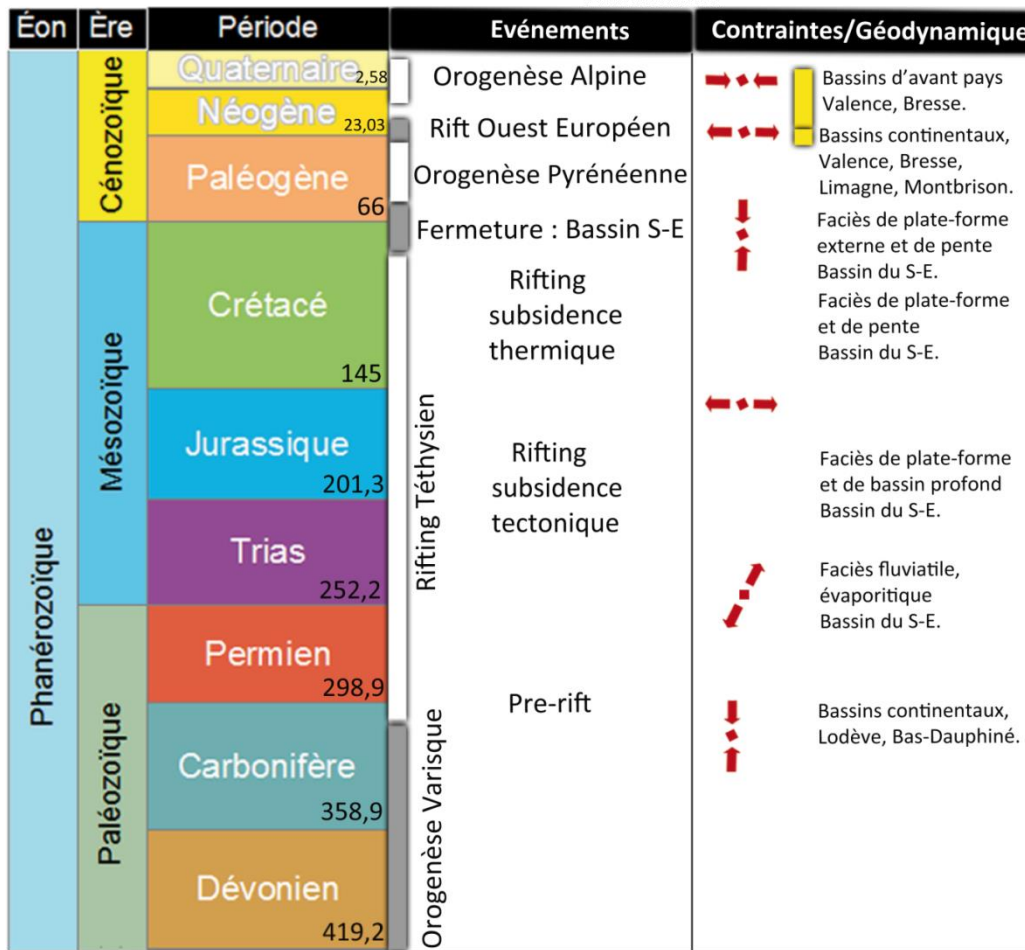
| Éon | Ère | Période | Evénements | Contraintes/Géodynamique |
|---|---|---|---|---|
| Phanérozoïque | Cénozoïque | Quaternaire 2,58 | Orogenèse Alpine | Bassins d'avant pays Valence, Bresse. |
| | | Néogène 23,03 | Rift Ouest Européen | Bassins continentaux, Valence, Bresse, Limagne, Montbrison. |
| | | Paléogène 66 | Orogenèse Pyrénéenne | |
| | Mésozoïque | | Fermeture : Bassin S-E | Faciès de plate-forme externe et de pente Bassin du S-E. |
| | | Crétacé 145 | Rifting subsidence thermique | Faciès de plate-forme et de pente Bassin du S-E. |
| | | Jurassique 201,3 | Rifting subsidence tectonique | Faciès de plate-forme et de bassin profond Bassin du S-E. |
| | | Trias 252,2 | | Faciès fluviatile, évaporitique Bassin du S-E. |
| | Paléozoïque | Permien 298,9 | Pre-rift | |
| | | Carbonifère 358,9 | | Bassins continentaux, Lodève, Bas-Dauphiné. |
| | | Dévonien 419,2 | | |

Rifting Téthysien

Orogenèse Varisque